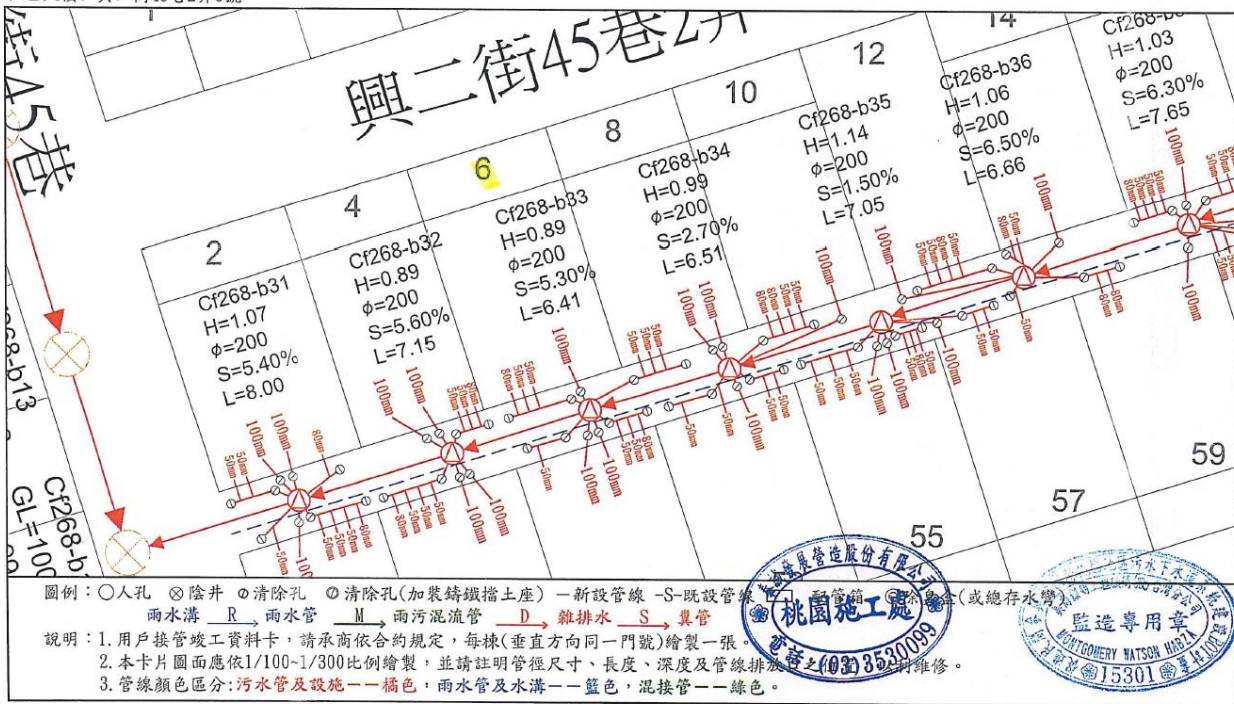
興二街45巷2弄

街45巷

2

4

6

8

10

12

14

Cf268-b31
H=1.07
$\phi$=200
S=5.40%
L=8.00

Cf268-b32
H=0.89
$\phi$=200
S=5.60%
L=7.15

Cf268-b33
H=0.89
$\phi$=200
S=5.30%
L=6.41

Cf268-b34
H=0.99
$\phi$=200
S=2.70%
L=6.51

Cf268-b35
H=1.14
$\phi$=200
S=1.50%
L=7.05

Cf268-b36
H=1.06
$\phi$=200
S=6.50%
L=6.66

Cf268-b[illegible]
H=1.03
$\phi$=200
S=6.30%
L=7.65

100mm 50mm 80mm

59

57

55

Cf268-b
GL=100

268-b13

圖例：○人孔 ⊗陰井 ⊘清除孔 ⊘清除孔(加裝鑄鐵擋土座) —新設管線 -S-既設管線 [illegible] 配管箱 ○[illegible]除臭盒(或總存水彎)
雨水溝 R 雨水管 M 雨污混流管 D 雜排水 S 糞管

說明：1.用戶接管竣工資料卡，請承商依合約規定，每棟(垂直方向同一門號)繪製一張。
2.本卡片圖面應依1/100~1/300比例繪製，並請註明管徑尺寸、長度、深度及管線排放之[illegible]利維修。
3.管線顏色區分：污水管及設施——橘色，雨水管及水溝——籃色，混接管——綠色。

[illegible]管造股份有限公司
桃園施工處
電話(03)3530099

監造專用章
MONTGOMERY WATSON HARZA
15301